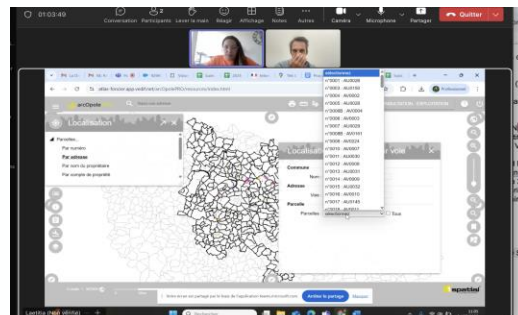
01:03:49

Conversation Participants Lever la main Réagir Affichage Notes Autres Caméra Microphone Partager Quitter

arcOpole

Localisation

Parcelles

Par numéro

Par adresse

Par nom du propriétaire

Par numéro de propriété

Localisation par voie

Commune

Nom

Adresse

Parcelle

Parcelles

sélectionnez

n°0007 - AU0008

n°0008 - AU0159

n°0009 - AU0002

n°0009 - AU0025

n°0009B - AU0004

n°0009 - AU0003

n°0009 - AU0028

n°0009B - AU0161

n°0009 - AU0024

n°0010 - AU0007

n°0011 - AU0030

n°0012 - AU0006

n°0012 - AU0031

n°0014 - AU0006

n°0015 - AU0032

n°0016 - AU0013

n°0018 - AU0145

n°0019 - AU0011

Tous

Votre écran est partagé par le biais de l'application teams.microsoft.com. Arrêter le partage Masquer

Laetitia (Invité)